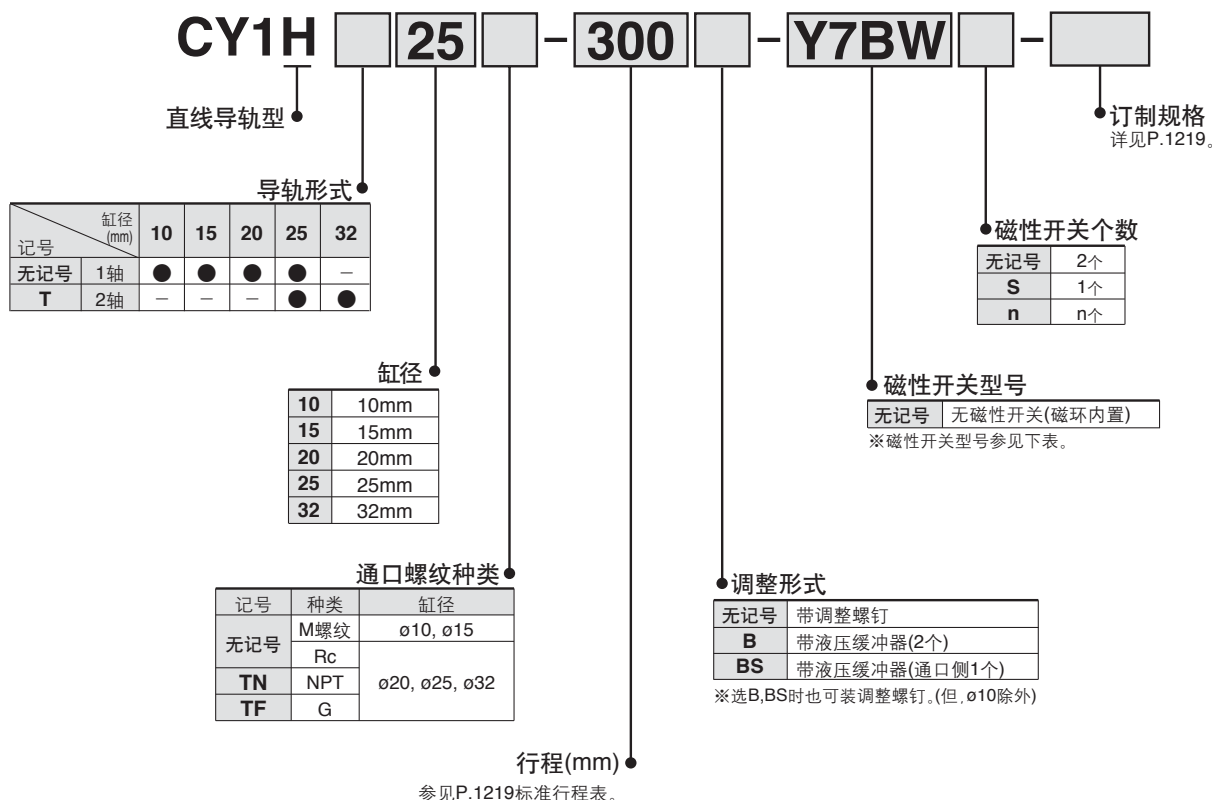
CY1H [ ] 25 [ ] - 300 [ ] - Y7BW [ ] - [ ]

直线导轨型

订制规格
详见P.1219。

导轨形式

| 记号 \ 缸径 (mm) | | 10 | 15 | 20 | 25 | 32 |
|---|---|---|---|---|---|---|
| 无记号 | 1轴 | ● | ● | ● | ● | – |
| T | 2轴 | – | – | – | ● | ● |

磁性开关个数

| 无记号 | 2个 |
|---|---|
| S | 1个 |
| n | n个 |

缸径

| 10 | 10mm |
|---|---|
| 15 | 15mm |
| 20 | 20mm |
| 25 | 25mm |
| 32 | 32mm |

磁性开关型号

| 无记号 | 无磁性开关(磁环内置) |
|---|---|

※磁性开关型号参见下表。

通口螺纹种类

| 记号 | 种类 | 缸径 |
|---|---|---|
| 无记号 | M螺纹 | ø10, ø15 |
| | Rc | ø20, ø25, ø32 |
| TN | NPT | |
| TF | G | |

调整形式

| 无记号 | 带调整螺钉 |
|---|---|
| B | 带液压缓冲器(2个) |
| BS | 带液压缓冲器(通口侧1个) |

※选B,BS时也可装调整螺钉。(但,ø10除外)

行程(mm)
参见P.1219标准行程表。